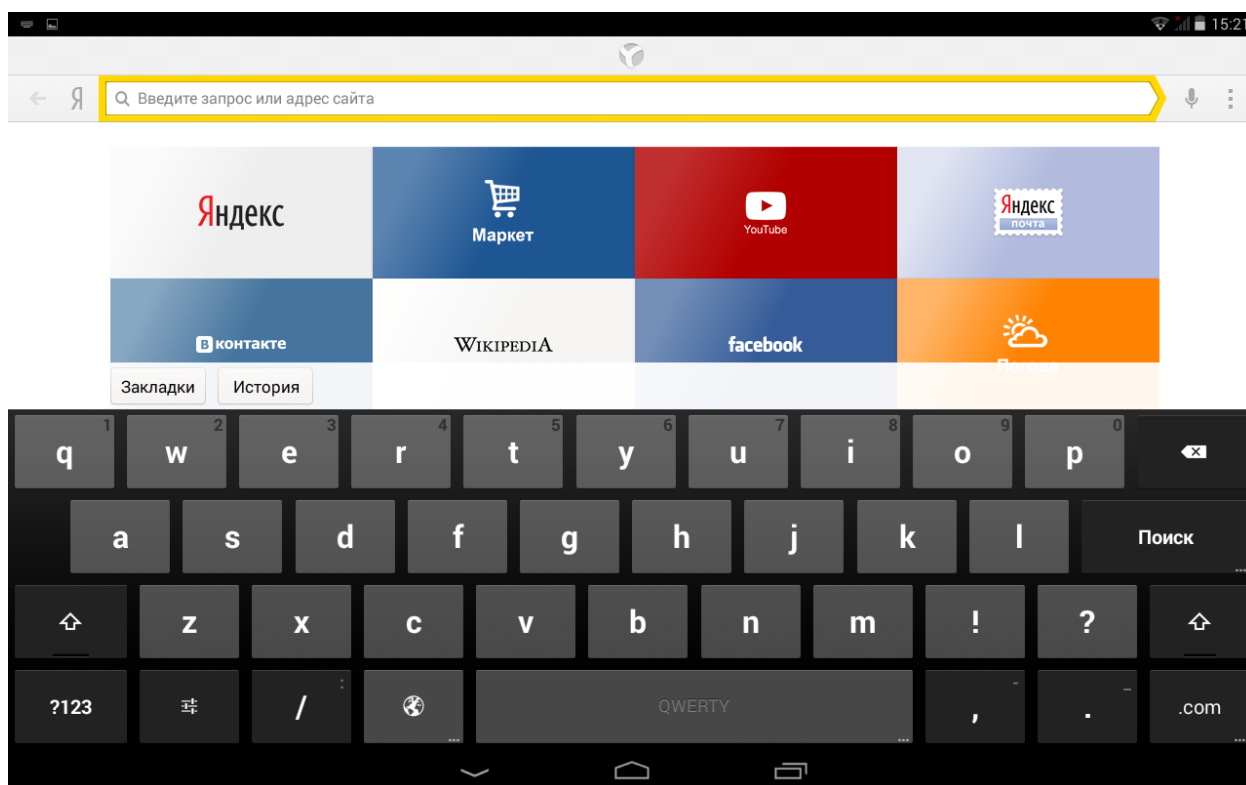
15:21

Я Введите запрос или адрес сайта

Яндекс

Маркет

YouTube

Яндекс почта

вконтакте

WIKIPEDIA

facebook

Погода

Закладки История

1 q 2 w 3 e 4 r 5 t 6 y 7 u 8 i 9 o 0 p

a s d f g h j k l Поиск

z x c v b n m ! ?

?123 / QWERTY , . .com